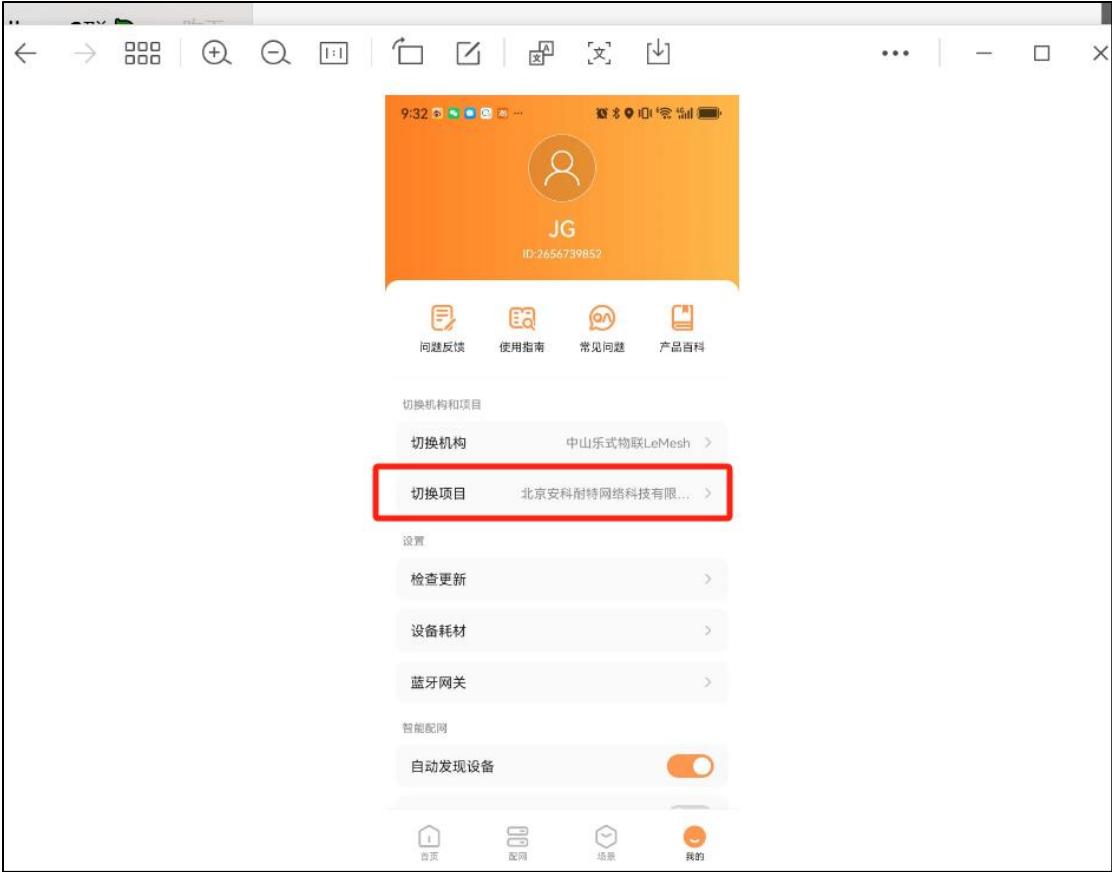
9:32

JG

ID:2656739852

问题反馈 使用指南 常见问题 产品百科

切换机构和项目

切换机构 中山乐式物联LeMesh >

切换项目 北京安科耐特网络科技有限... >

设置

检查更新 >

设备耗材 >

蓝牙网关 >

智能配网

自动发现设备

首页 配网 场景 我的